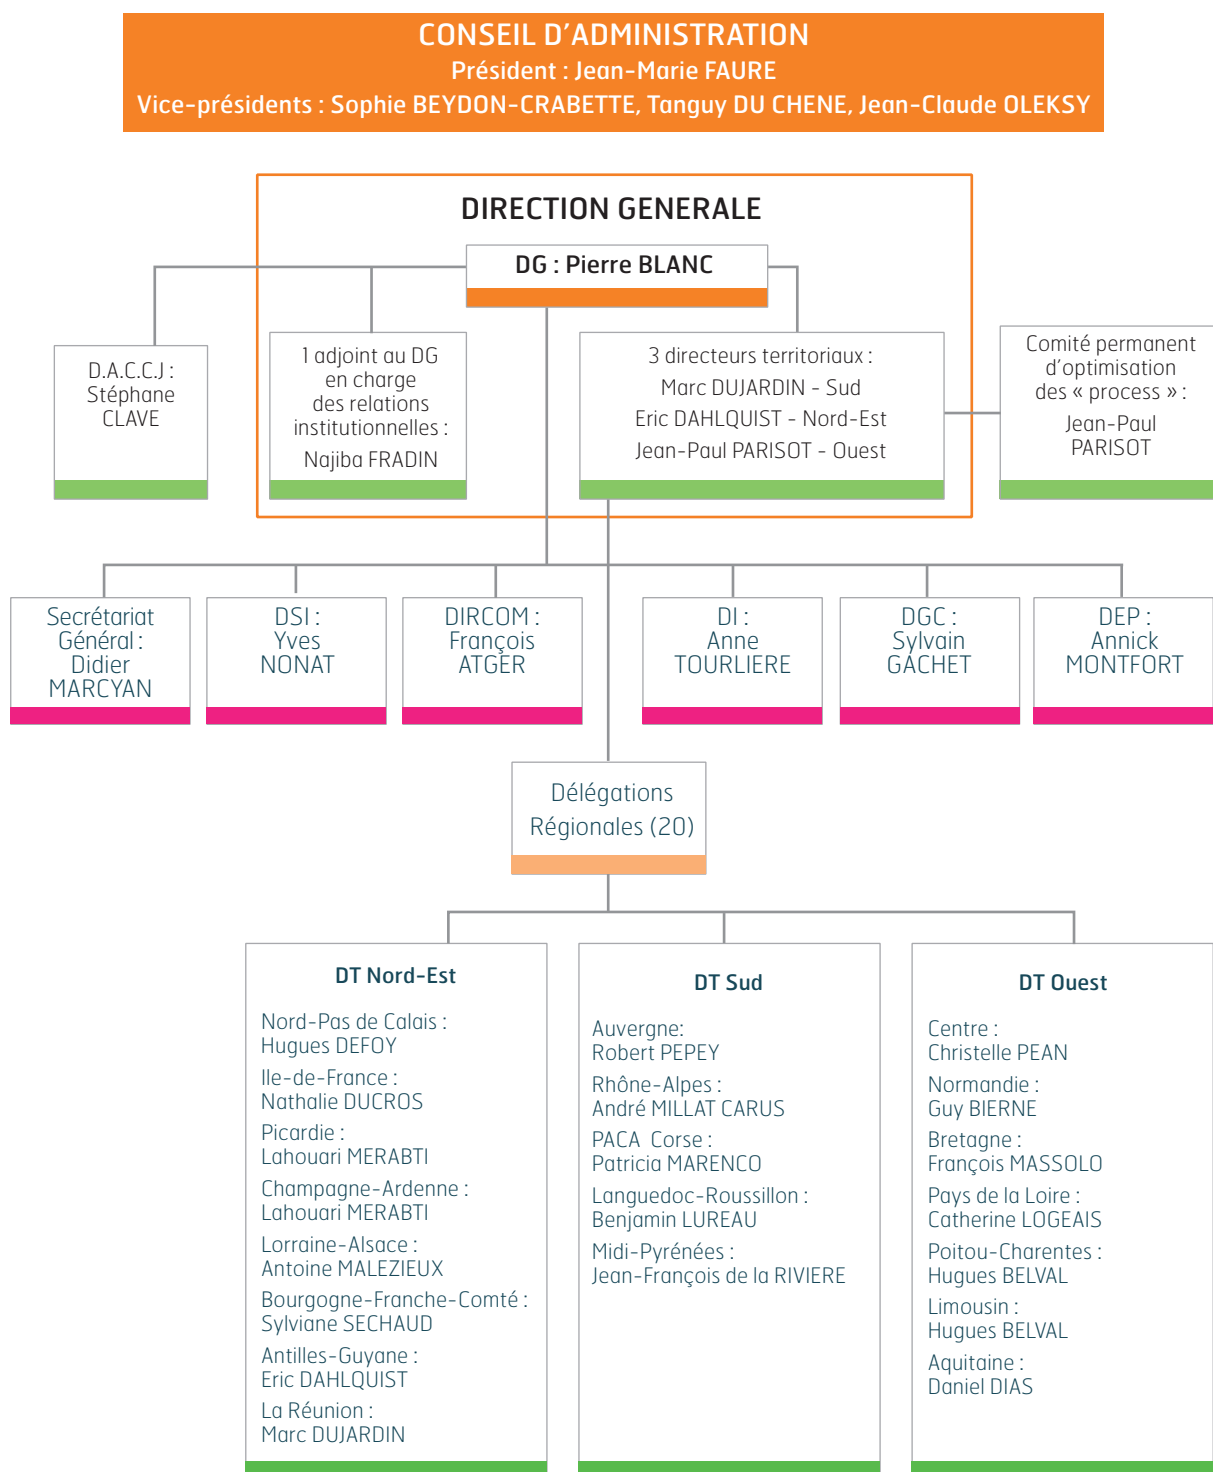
CONSEIL D'ADMINISTRATION
Président : Jean-Marie FAURE
Vice-présidents : Sophie BEYDON-CRABETTE, Tanguy DU CHENE, Jean-Claude OLEKSY

DIRECTION GENERALE

DG : Pierre BLANC

D.A.C.C.J : Stéphane CLAVE

1 adjoint au DG en charge des relations institutionnelles : Najiba FRADIN

3 directeurs territoriaux :
Marc DUJARDIN - Sud
Eric DAHLQUIST - Nord-Est
Jean-Paul PARISOT - Ouest

Comité permanent d'optimisation des « process » : Jean-Paul PARISOT

Secrétariat Général : Didier MARCYAN

DSI : Yves NONAT

DIRCOM : François ATGER

DI : Anne TOURLIERE

DGC : Sylvain GACHET

DEP : Annick MONTFORT

Délégations Régionales (20)

DT Nord-Est

Nord-Pas de Calais : Hugues DEFOY
Ile-de-France : Nathalie DUCROS
Picardie : Lahouari MERABTI
Champagne-Ardenne : Lahouari MERABTI
Lorraine-Alsace : Antoine MALEZIEUX
Bourgogne-Franche-Comté : Sylviane SECHAUD
Antilles-Guyane : Eric DAHLQUIST
La Réunion : Marc DUJARDIN

DT Sud

Auvergne: Robert PEPEY
Rhône-Alpes : André MILLAT CARUS
PACA Corse : Patricia MARENCO
Languedoc-Roussillon : Benjamin LUREAU
Midi-Pyrénées : Jean-François de la RIVIERE

DT Ouest

Centre : Christelle PEAN
Normandie : Guy BIERNE
Bretagne : François MASSOLO
Pays de la Loire : Catherine LOGEAIS
Poitou-Charentes : Hugues BELVAL
Limousin : Hugues BELVAL
Aquitaine : Daniel DIAS